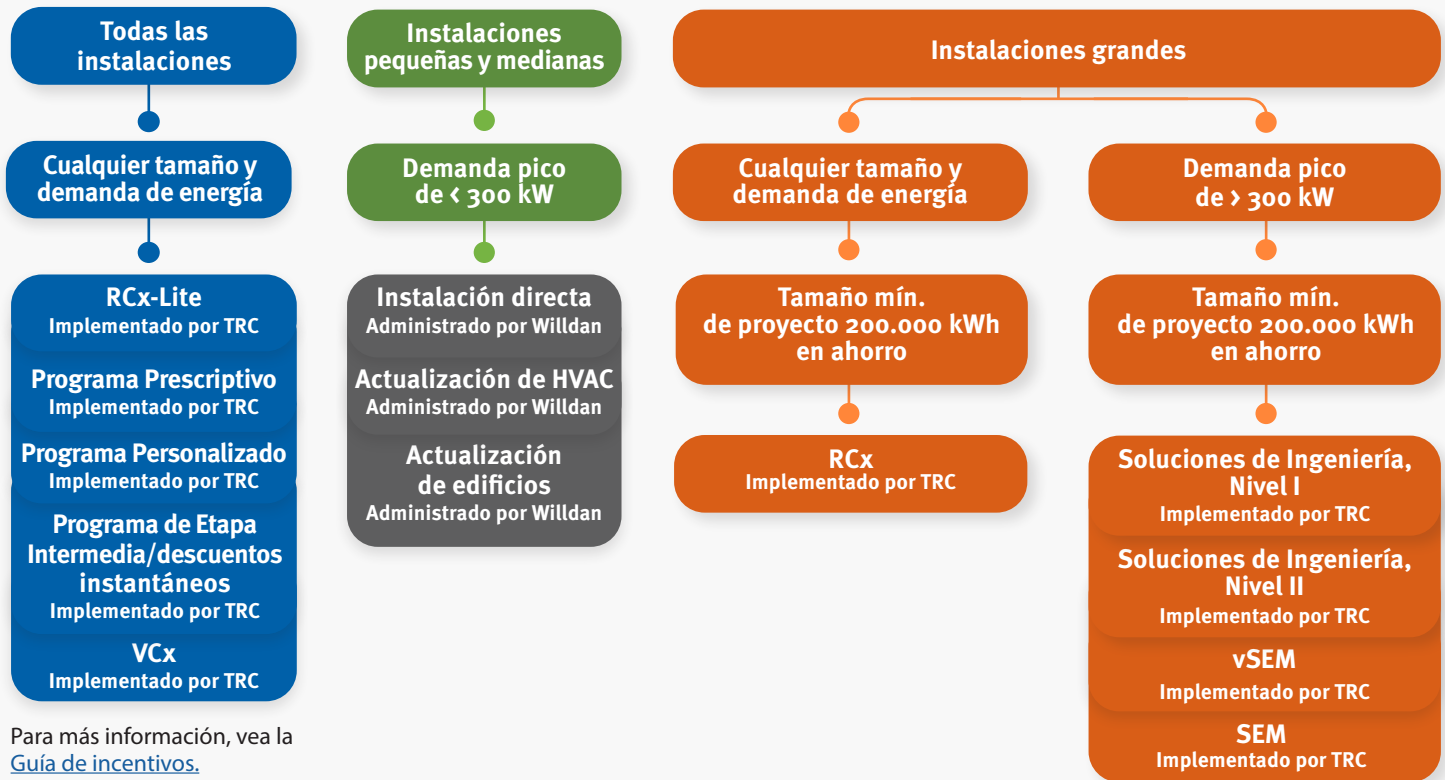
Todas las instalaciones

Cualquier tamaño y demanda de energía

RCx-Lite
Implementado por TRC

Programa Prescriptivo
Implementado por TRC

Programa Personalizado
Implementado por TRC

Programa de Etapa Intermedia/descuentos instantáneos
Implementado por TRC

VCx
Implementado por TRC

Para más información, vea la Guía de incentivos.

Instalaciones pequeñas y medianas

Demanda pico de < 300 kW

Instalación directa
Administrado por Willdan

Actualización de HVAC
Administrado por Willdan

Actualización de edificios
Administrado por Willdan

Instalaciones grandes

Cualquier tamaño y demanda de energía

Tamaño mín. de proyecto 200.000 kWh en ahorro

RCx
Implementado por TRC

Demanda pico de > 300 kW

Tamaño mín. de proyecto 200.000 kWh en ahorro

Soluciones de Ingeniería, Nivel I
Implementado por TRC

Soluciones de Ingeniería, Nivel II
Implementado por TRC

vSEM
Implementado por TRC

SEM
Implementado por TRC